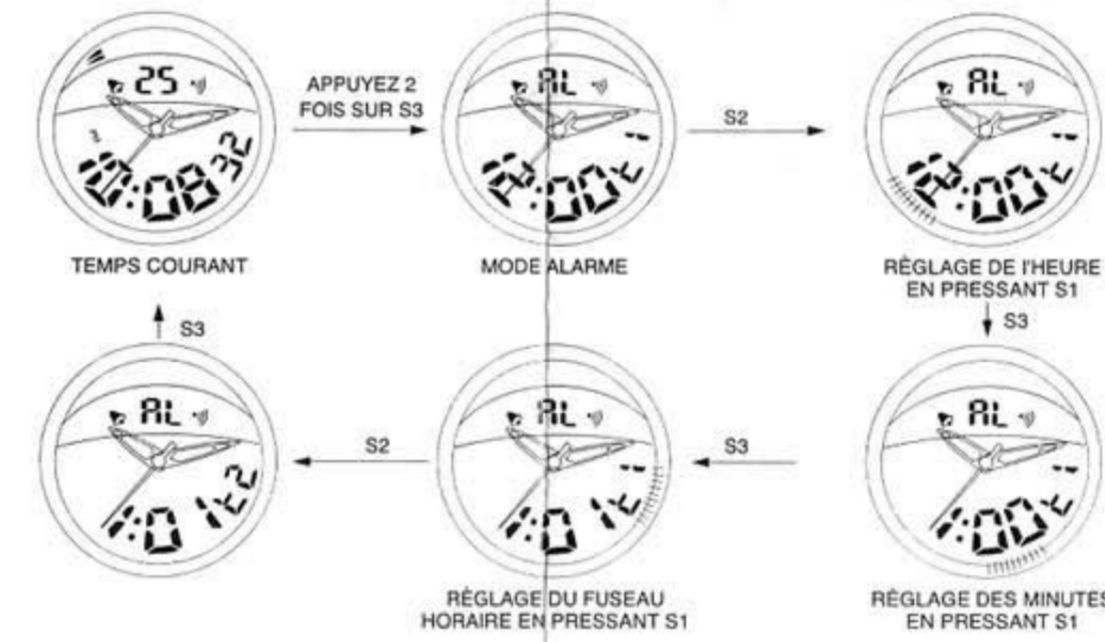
25
10:08 32
TEMPS COURANT

APPUYEZ 2 FOIS SUR S3

AL
12:00
MODE ALARME

S2

AL
12:00
RÉGLAGE DE l'HEURE EN PRESSANT S1

S3

S3

AL
1:01 t2

S2

AL
1:01 t1
RÉGLAGE DU FUSEAU HORAIRE EN PRESSANT S1

S3

AL
1:00
RÉGLAGE DES MINUTES EN PRESSANT S1